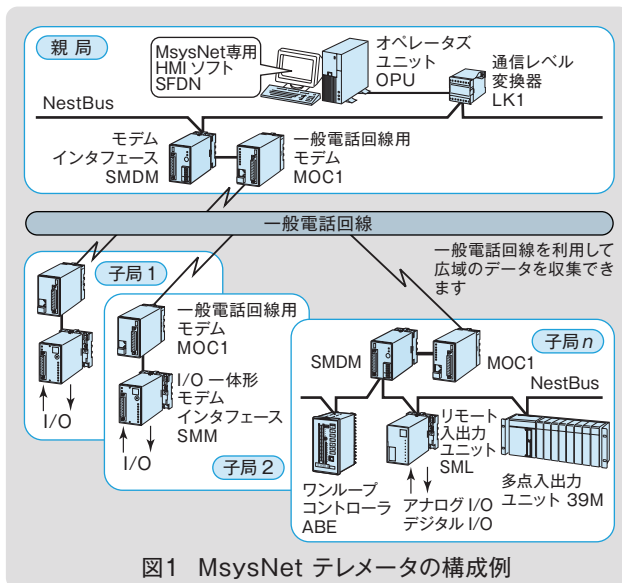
親局

MsysNet専用
HMI ソフト
SFDN

オペレータズ
ユニット
OPU

通信レベル
変換器
LK1

NestBus

モデム
インタフェース
SMDM

一般電話回線用
モデム
MOC1

一般電話回線

一般電話回線を利用して広域のデータを収集できます

子局 1

I/O

一般電話回線用
モデム
MOC1

I/O 一体形
モデム
インタフェース
SMM

I/O

子局 2

子局 $n$

SMDM

MOC1

NestBus

リモート
入出力
ユニット
SML

ワンループ
コントローラ
ABE

アナログ I/O
デジタル I/O

多点入出力
ユニット 39M

図1　MsysNet テレメータの構成例